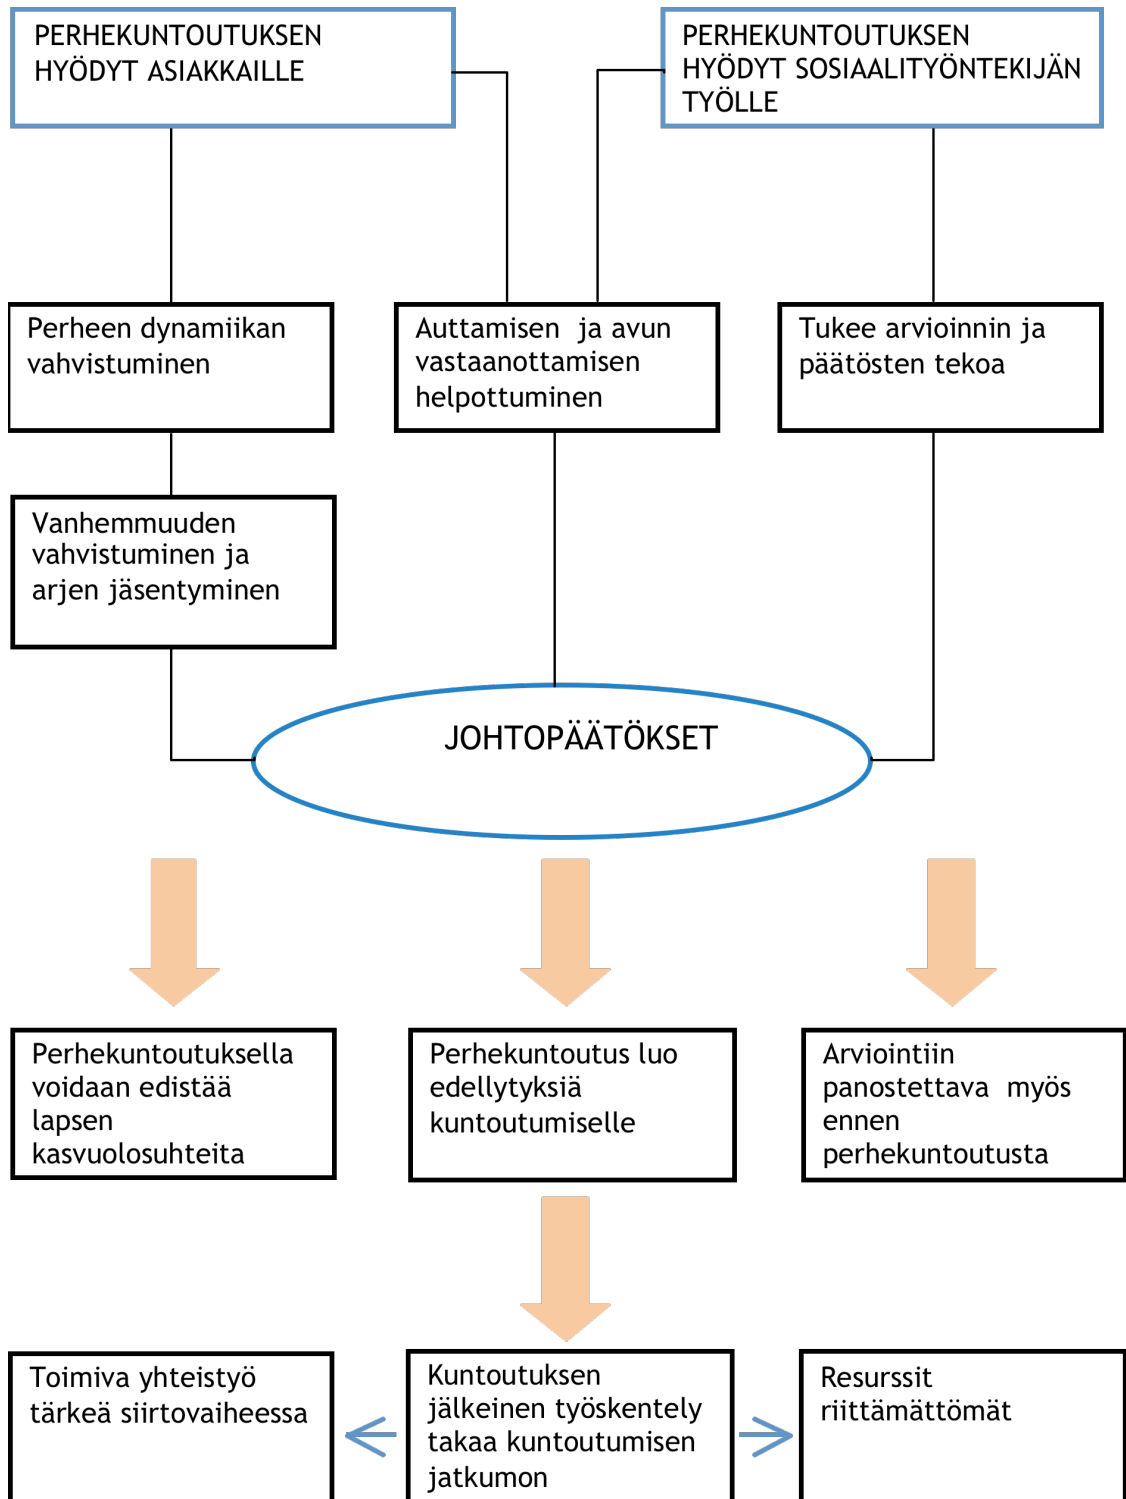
PERHEKUNTOUTUKSEN HYÖDYT ASIAKKAILLE

PERHEKUNTOUTUKSEN HYÖDYT SOSIAALITYÖNTEKIJÄN TYÖLLE

Perheen dynamiikan vahvistuminen

Auttamisen ja avun vastaanottamisen helpottuminen

Tukee arvioinnin ja päätösten tekoa

Vanhemmuuden vahvistuminen ja arjen jäsentyminen

JOHTOPÄÄTÖKSET

Perhekuntoutuksella voidaan edistää lapsen kasvuolosuhteita

Perhekuntoutus luo edellytyksiä kuntoutumiselle

Arviointiin panostettava myös ennen perhekuntoutusta

Toimiva yhteistyö tärkeä siirtovaiheessa

Kuntoutuksen jälkeinen työskentely takaa kuntoutumisen jatkumon

Resurssit riittämättömät